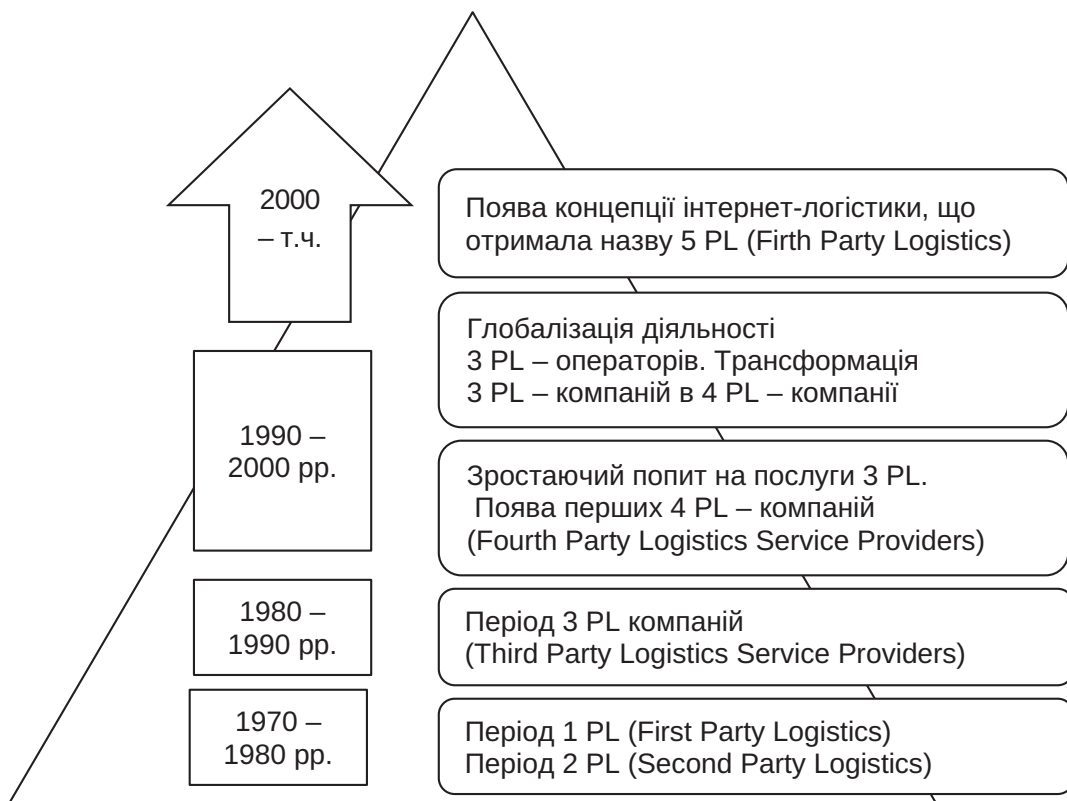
2000 – т.ч.

Поява концепції інтернет-логістики, що отримала назву 5 PL (Firth Party Logistics)

1990 – 2000 рр.

Глобалізація діяльності 3 PL – операторів. Трансформація 3 PL – компаній в 4 PL – компанії

Зростаючий попит на послуги 3 PL. Поява перших 4 PL – компаній (Fourth Party Logistics Service Providers)

1980 – 1990 рр.

Період 3 PL компаній (Third Party Logistics Service Providers)

1970 – 1980 рр.

Період 1 PL (First Party Logistics)
Період 2 PL (Second Party Logistics)